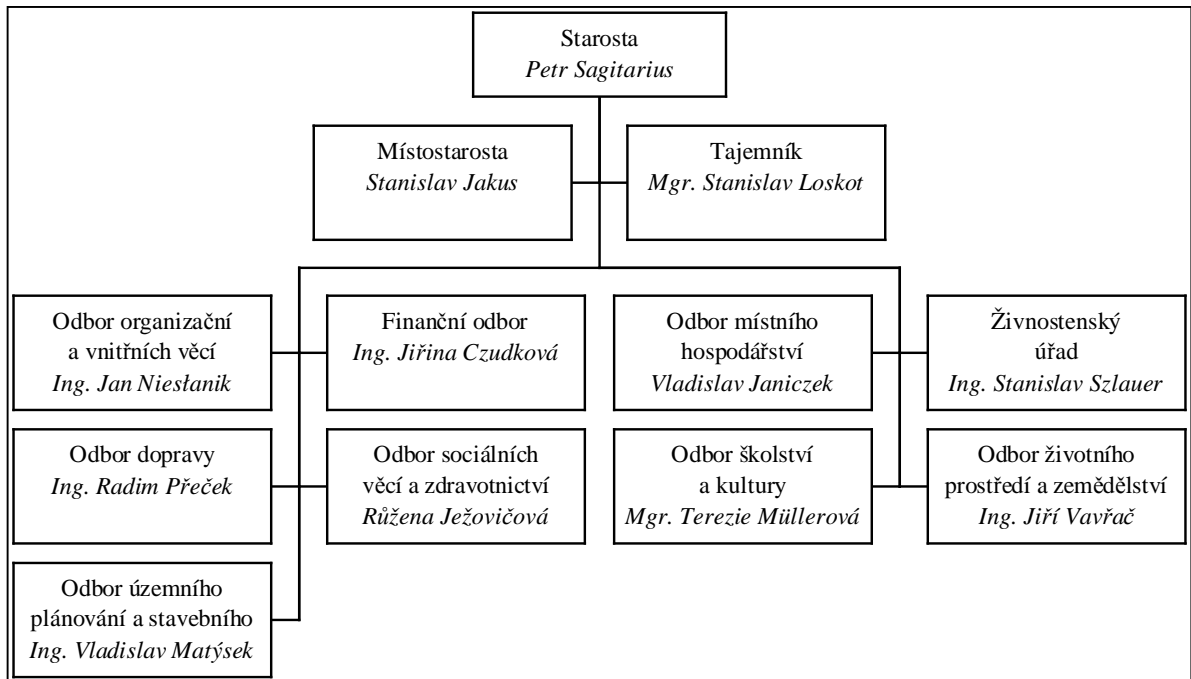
Starosta
*Petr Sagitarius*

Místostarosta
*Stanislav Jakus*

Tajemník
*Mgr. Stanislav Loskot*

Odbor organizační a vnitřních věcí
*Ing. Jan Niesłanik*

Finanční odbor
*Ing. Jiřina Czudková*

Odbor místního hospodářství
*Vladislav Janiczek*

Živnostenský úřad
*Ing. Stanislav Szlauer*

Odbor dopravy
*Ing. Radim Přeček*

Odbor sociálních věcí a zdravotnictví
*Růžena Ježovičová*

Odbor školství a kultury
*Mgr. Terezie Müllerová*

Odbor životního prostředí a zemědělství
*Ing. Jiří Vavřač*

Odbor územního plánování a stavebního
*Ing. Vladislav Matýsek*